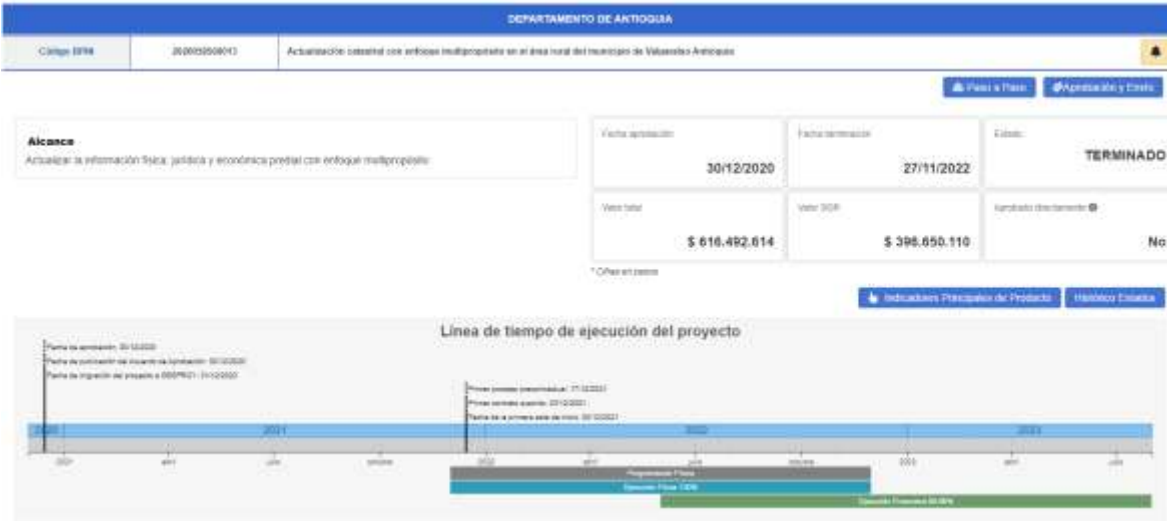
DEPARTAMENTO DE ANTIOQUIA

Código BPIN | 2020055000013 | Actualización catastral con enfoque multipropósito en el área rural del municipio de Valparaíso Antioquia

Paso a Paso | Aprobación y Envío

Alcance
Actualizar la información física, jurídica y económica predial con enfoque multipropósito

Fecha aprobación
30/12/2020

Fecha terminación
27/11/2022

Estado
TERMINADO

Valor total
$ 616.492.614

Valor SGR
$ 398.650.110

Ejecutado directamente
No

* Cifras en pesos

Indicadores Principales de Producto | Histórico Estados

Línea de tiempo de ejecución del proyecto

Fecha de aprobación: 30/12/2020
Fecha de publicación del acuerdo de aprobación: 30/12/2020
Fecha de migración del proyecto a GESPROY: 31/12/2020

Primer proceso precontractual: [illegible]
Primer contrato suscrito: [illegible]
Fecha de la primera acta de inicio: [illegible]

2020 | 2021 | 2022 | 2023

2021 | abril | julio | octubre | 2022 | abril | julio | octubre | 2023 | abril | julio

Programación Física
Ejecución Física 100%
Ejecución Financiera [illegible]